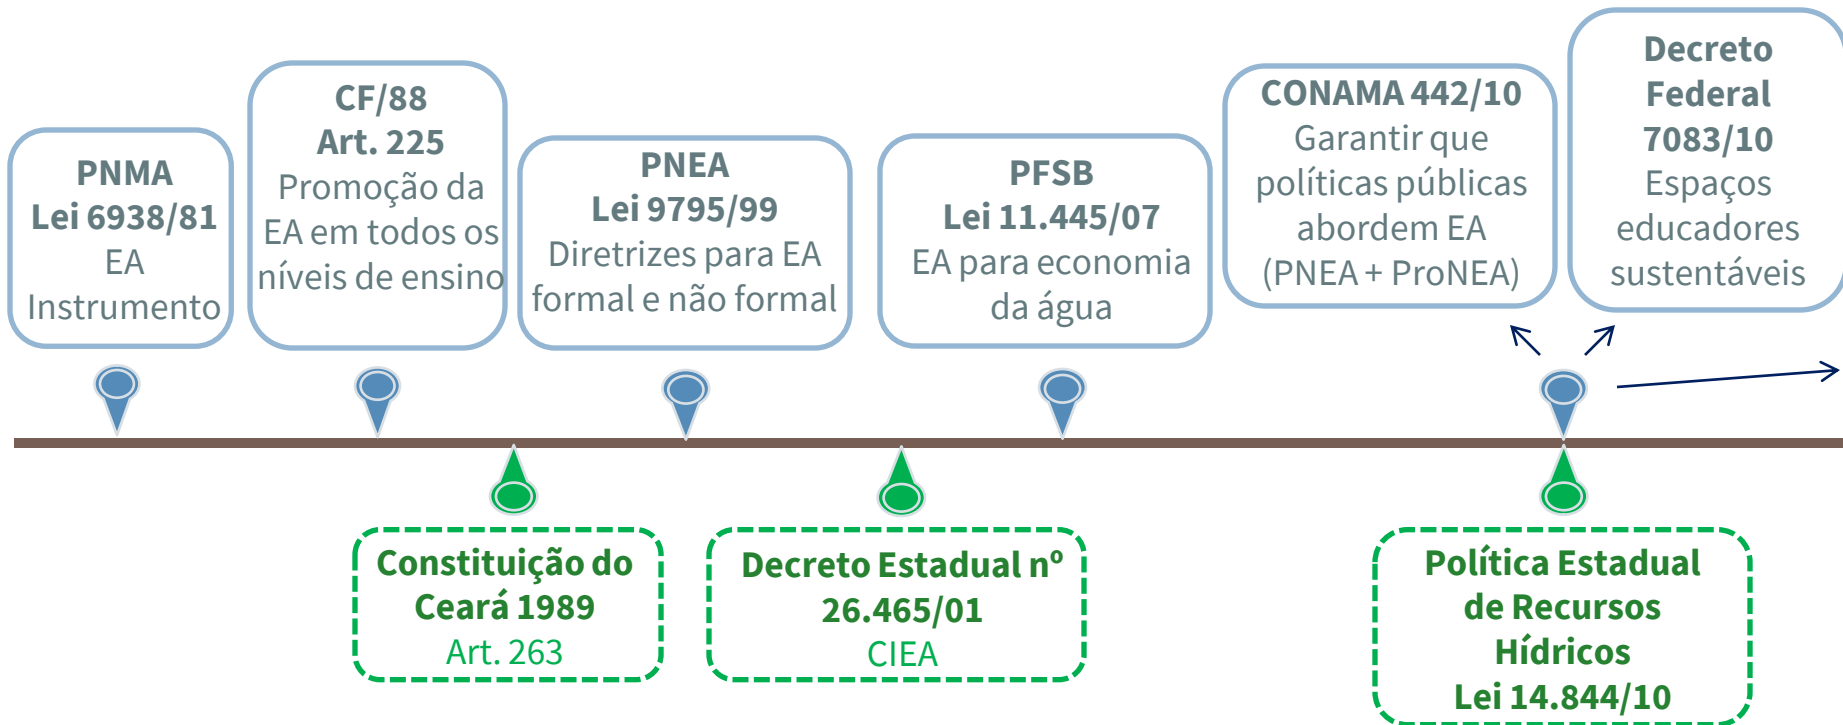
PNMA
Lei 6938/81
EA
Instrumento

CF/88
Art. 225
Promoção da EA em todos os níveis de ensino

PNEA
Lei 9795/99
Diretrizes para EA formal e não formal

PFSB
Lei 11.445/07
EA para economia da água

CONAMA 442/10
Garantir que políticas públicas abordem EA (PNEA + ProNEA)

Decreto Federal 7083/10
Espaços educadores sustentáveis

Constituição do Ceará 1989
Art. 263

Decreto Estadual nº 26.465/01
CIEA

Política Estadual de Recursos Hídricos
Lei 14.844/10